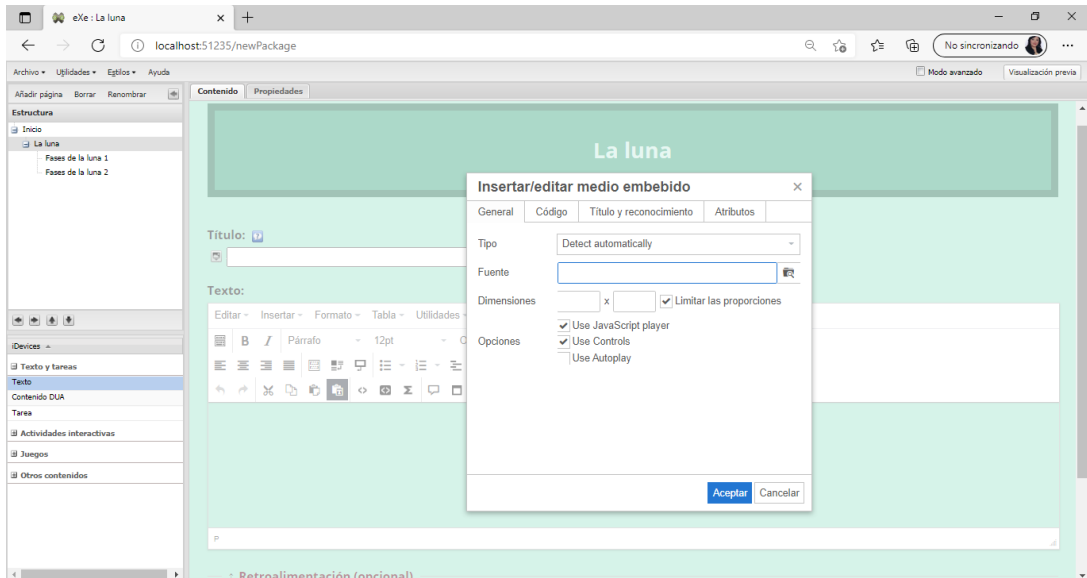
eXe : La luna

localhost:51235/newPackage

No sincronizando

Archivo ▾ Utilidades ▾ Estilos ▾ Ayuda

Modo avanzado

Visualización previa

Añadir página Borrar Renombrar

Contenido Propiedades

Estructura

Inicio

La luna

Fases de la luna 1

Fases de la luna 2

iDevices

Texto y tareas

Texto

Contenido DUA

Tarea

Actividades interactivas

Juegos

Otros contenidos

La luna

Título:

Texto:

Editar ▾ Insertar ▾ Formato ▾ Tabla ▾ Utilidades ▾

B I Párrafo 12pt

P

Retroalimentación (opcional)

Insertar/editar medio embebido

General Código Título y reconocimiento Atributos

Tipo Detect automatically

Fuente

Dimensiones x Limitar las proporciones

Use JavaScript player

Opciones Use Controls

Use Autoplay

Aceptar Cancelar